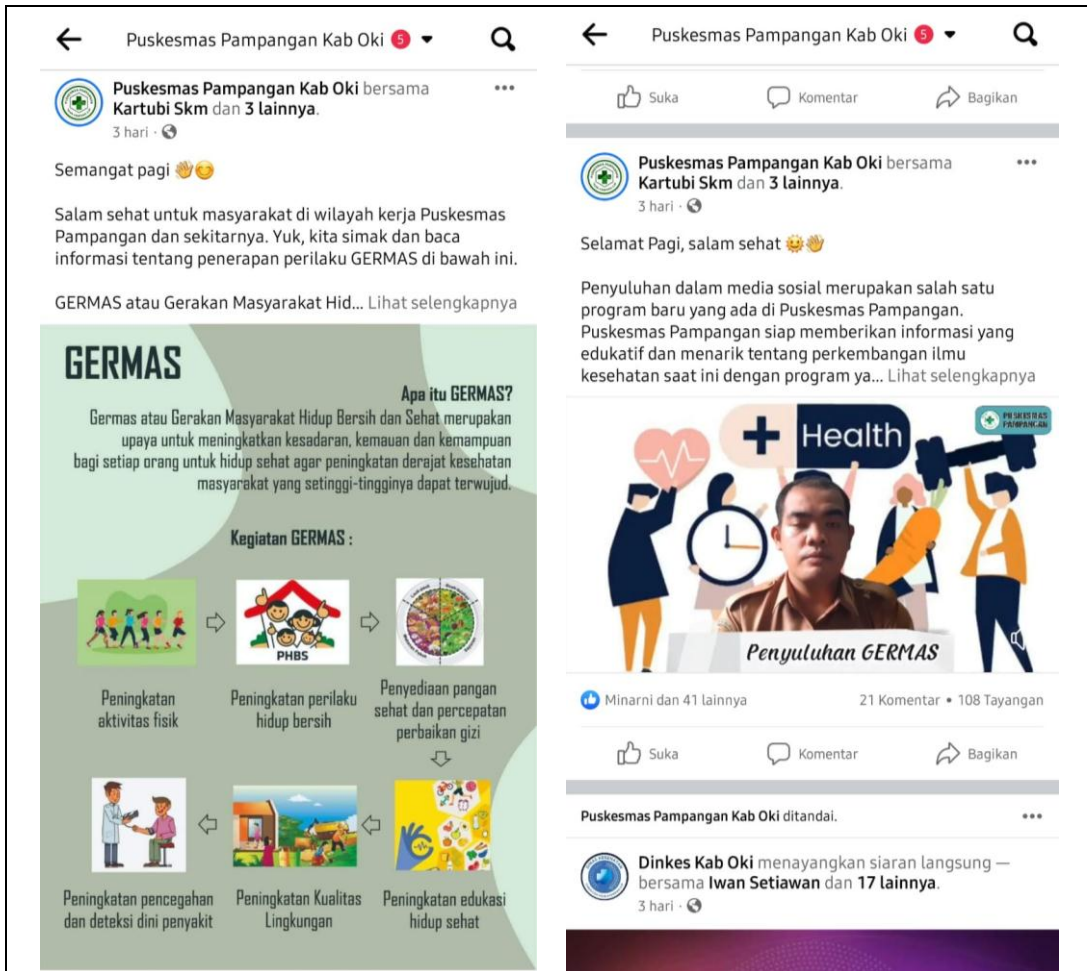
Puskesmas Pampangan Kab Oki 5

Puskesmas Pampangan Kab Oki bersama Kartubi Skm dan 3 lainnya.
3 hari ·

Semangat pagi 👋😊

Salam sehat untuk masyarakat di wilayah kerja Puskesmas Pampangan dan sekitarnya. Yuk, kita simak dan baca informasi tentang penerapan perilaku GERMAS di bawah ini.

GERMAS atau Gerakan Masyarakat Hid... Lihat selengkapnya

GERMAS

Apa itu GERMAS?
Germas atau Gerakan Masyarakat Hidup Bersih dan Sehat merupakan upaya untuk meningkatkan kesadaran, kemauan dan kemampuan bagi setiap orang untuk hidup sehat agar peningkatan derajat kesehatan masyarakat yang setinggi-tingginya dapat terwujud.

Kegiatan GERMAS :

PHBS

Peningkatan aktivitas fisik

Peningkatan perilaku hidup bersih

Penyediaan pangan sehat dan percepatan perbaikan gizi

Peningkatan pencegahan dan deteksi dini penyakit

Peningkatan Kualitas Lingkungan

Peningkatan edukasi hidup sehat

Puskesmas Pampangan Kab Oki 5

Suka Komentar Bagikan

Puskesmas Pampangan Kab Oki bersama Kartubi Skm dan 3 lainnya.
3 hari ·

Selamat Pagi, salam sehat 😊👋

Penyuluhan dalam media sosial merupakan salah satu program baru yang ada di Puskesmas Pampangan. Puskesmas Pampangan siap memberikan informasi yang edukatif dan menarik tentang perkembangan ilmu kesehatan saat ini dengan program ya... Lihat selengkapnya

Health

PUSKESMAS PAMPANGAN

Penyuluhan GERMAS

Minarni dan 41 lainnya 21 Komentar • 108 Tayangan

Suka Komentar Bagikan

Puskesmas Pampangan Kab Oki ditandai.

Dinkes Kab Oki menayangkan siaran langsung — bersama Iwan Setiawan dan 17 lainnya.
3 hari ·